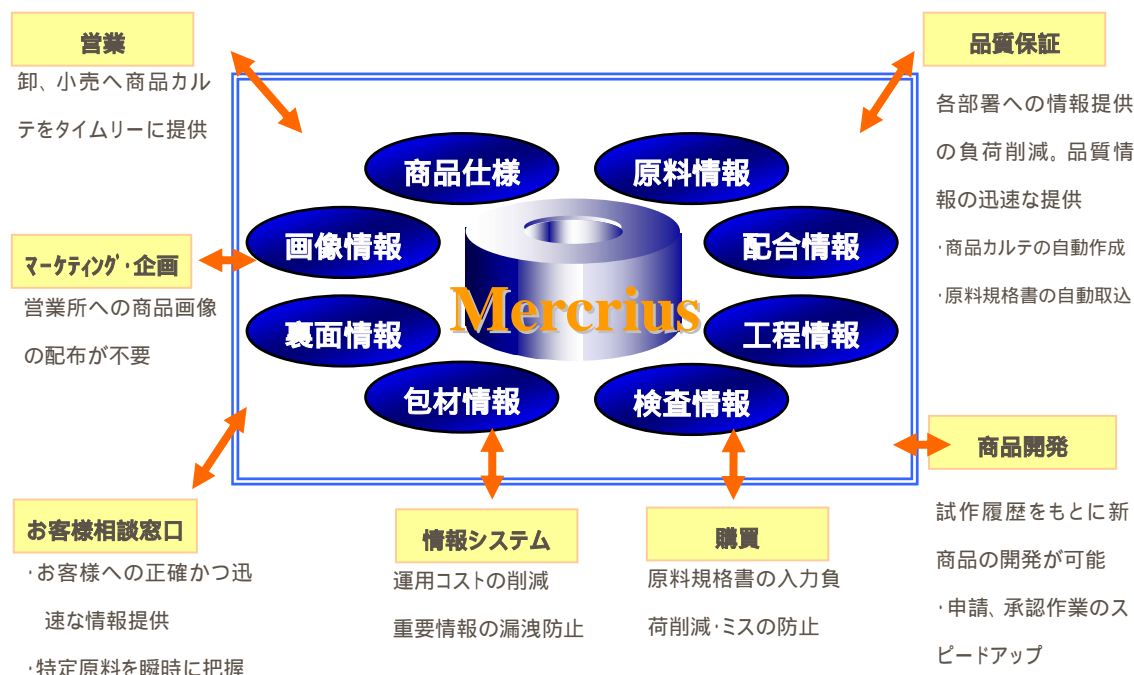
営業

卸、小売へ商品カルテをタイムリーに提供

品質保証

各部署への情報提供の負荷削減。品質情報の迅速な提供

・商品カルテの自動作成

・原料規格書の自動取込

商品仕様

原料情報

画像情報

配合情報

Mercrius

裏面情報

工程情報

包材情報

検査情報

マーケティング・企画

営業所への商品画像の配布が不要

商品開発

試作履歴をもとに新商品の開発が可能

・申請、承認作業のスピードアップ

お客様相談窓口

・お客様への正確かつ迅速な情報提供

・特定原料を瞬時に把握

情報システム

運用コストの削減

重要情報の漏洩防止

購買

原料規格書の入力負荷削減・ミスの防止